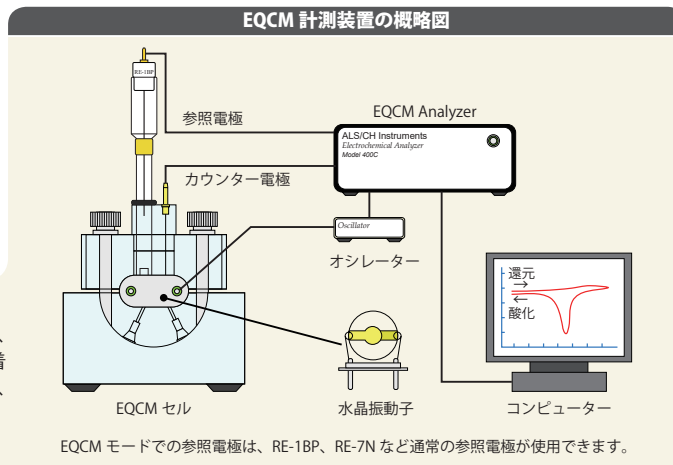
EQCM 計測装置の概略図

RE-1BP

参照電極

EQCM Analyzer

ALS/CH Instruments
Electrochemical Analyzer
Model 400C

カウンター電極

Oscillator

オシレーター

還元
→
←
酸化

EQCM セル

水晶振動子

コンピューター

EQCM モードでの参照電極は、RE-1BP、RE-7N など通常の参照電極が使用できます。